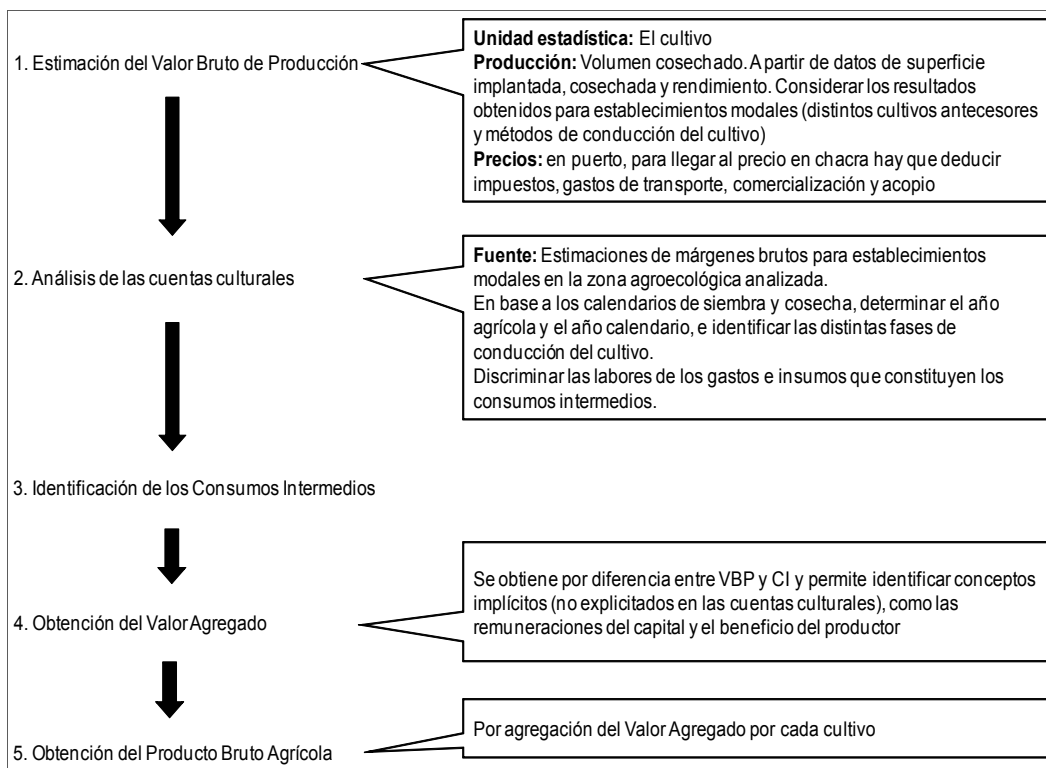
1. Estimación del Valor Bruto de Producción

**Unidad estadística:** El cultivo
**Producción:** Volumen cosechado. A partir de datos de superficie implantada, cosechada y rendimiento. Considerar los resultados obtenidos para establecimientos modales (distintos cultivos antecesores y métodos de conducción del cultivo)
**Precios:** en puerto, para llegar al precio en chacra hay que deducir impuestos, gastos de transporte, comercialización y acopio

2. Análisis de las cuentas culturales

**Fuente:** Estimaciones de márgenes brutos para establecimientos modales en la zona agroecológica analizada.
En base a los calendarios de siembra y cosecha, determinar el año agrícola y el año calendario, e identificar las distintas fases de conducción del cultivo.
Discriminar las labores de los gastos e insumos que constituyen los consumos intermedios.

3. Identificación de los Consumos Intermedios

4. Obtención del Valor Agregado

Se obtiene por diferencia entre VBP y CI y permite identificar conceptos implícitos (no explicitados en las cuentas culturales), como las remuneraciones del capital y el beneficio del productor

5. Obtención del Producto Bruto Agrícola

Por agregación del Valor Agregado por cada cultivo